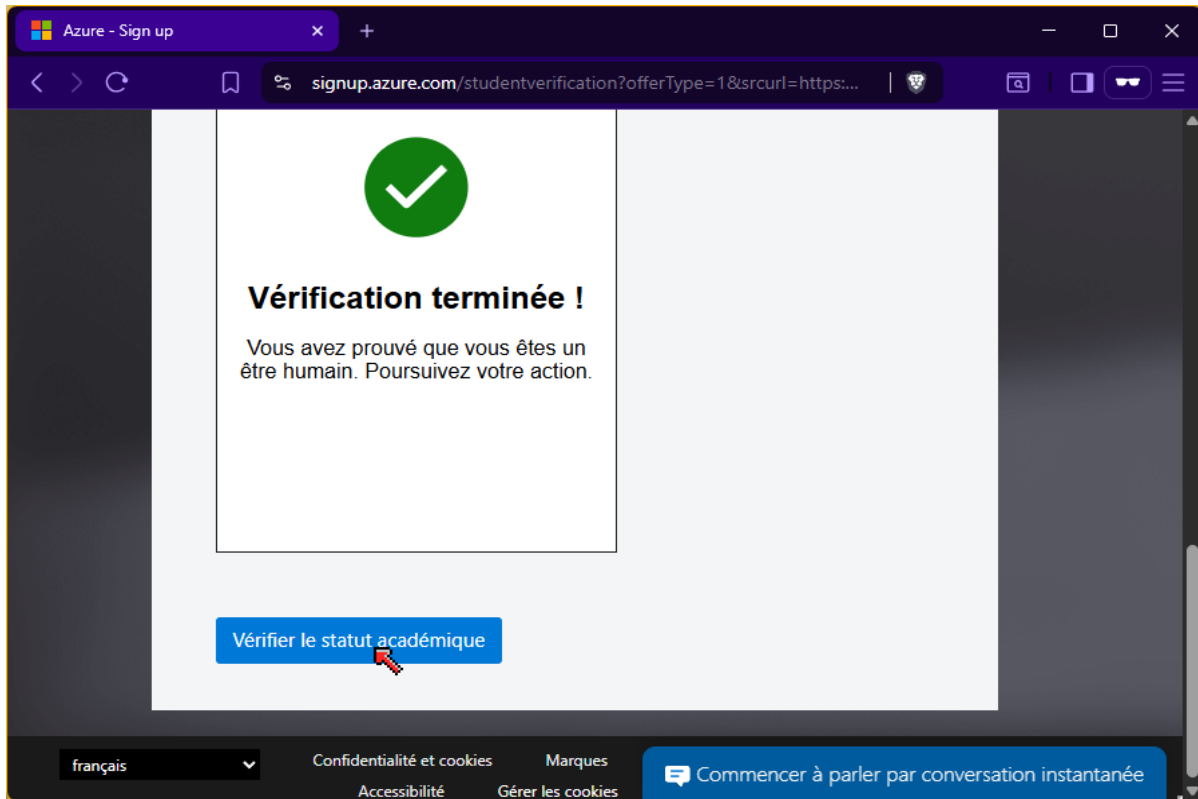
Azure - Sign up

signup.azure.com/studentverification?offerType=1&srcurl=https:...

Vérification terminée !

Vous avez prouvé que vous êtes un être humain. Poursuivez votre action.

Vérifier le statut académique

français

Confidentialité et cookies

Marques

Accessibilité

Gérer les cookies

Commencer à parler par conversation instantanée